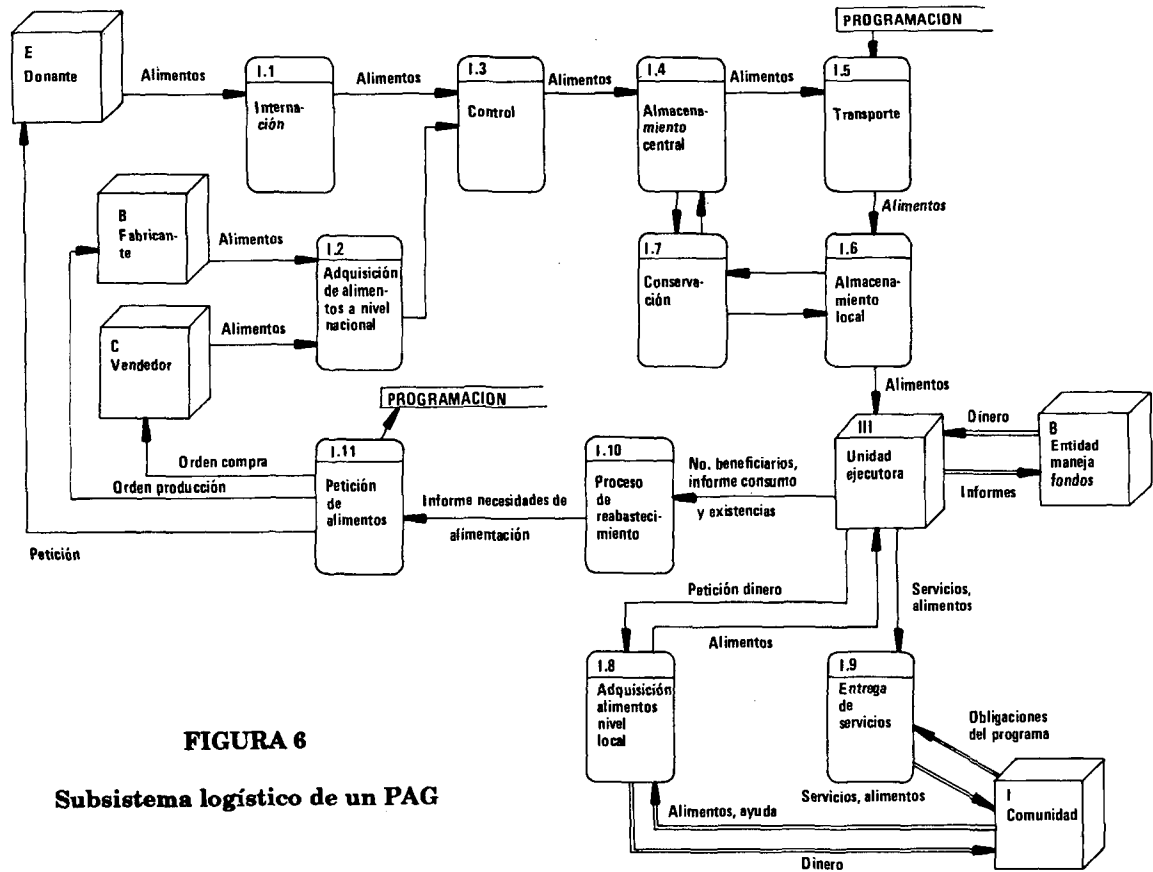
E
Donante

Alimentos

I.1
Internación

Alimentos

I.3
Control

Alimentos

I.4
Almacenamiento central

Alimentos

PROGRAMACION

I.5
Transporte

Alimentos

B
Fabricante

Alimentos

I.2
Adquisición de alimentos a nivel nacional

C
Vendedor

Alimentos

I.7
Conservación

I.6
Almacenamiento local

Alimentos

PROGRAMACION

Orden compra

Orden producción

I.11
Petición de alimentos

Informe necesidades de alimentación

I.10
Proceso de reabastecimiento

No. beneficiarios, informe consumo y existencias

III
Unidad ejecutora

Dinero

B
Entidad maneja fondos

Informes

Petición

Petición dinero

Alimentos

Servicios, alimentos

I.8
Adquisición alimentos nivel local

I.9
Entrega de servicios

Obligaciones del programa

FIGURA 6

Subsistema logístico de un PAG

Servicios, alimentos

Alimentos, ayuda

I
Comunidad

Dinero